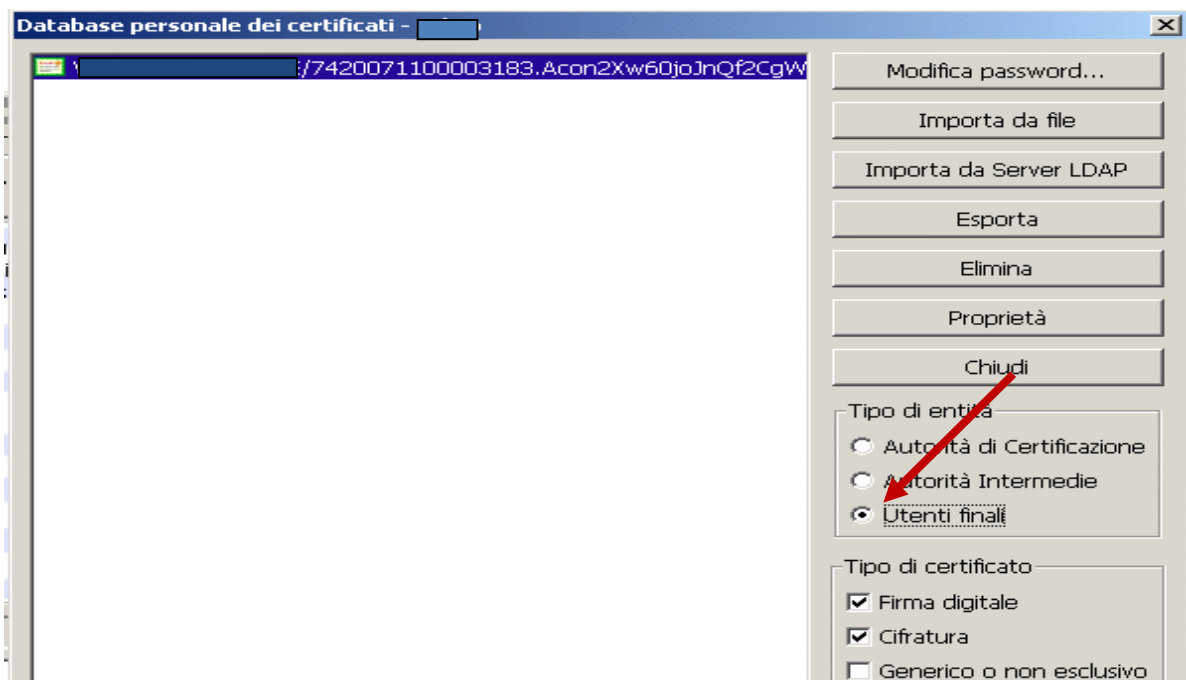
Database personale dei certificati - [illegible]

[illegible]/7420071100003183.Acon2Xw60joJnQf2CgW

Modifica password...

Importa da file

Importa da Server LDAP

Esporta

Elimina

Proprietà

Chiudi

Tipo di entità

Autorità di Certificazione

Autorità Intermedie

Utenti finali

Tipo di certificato

Firma digitale

Cifratura

Generico o non esclusivo